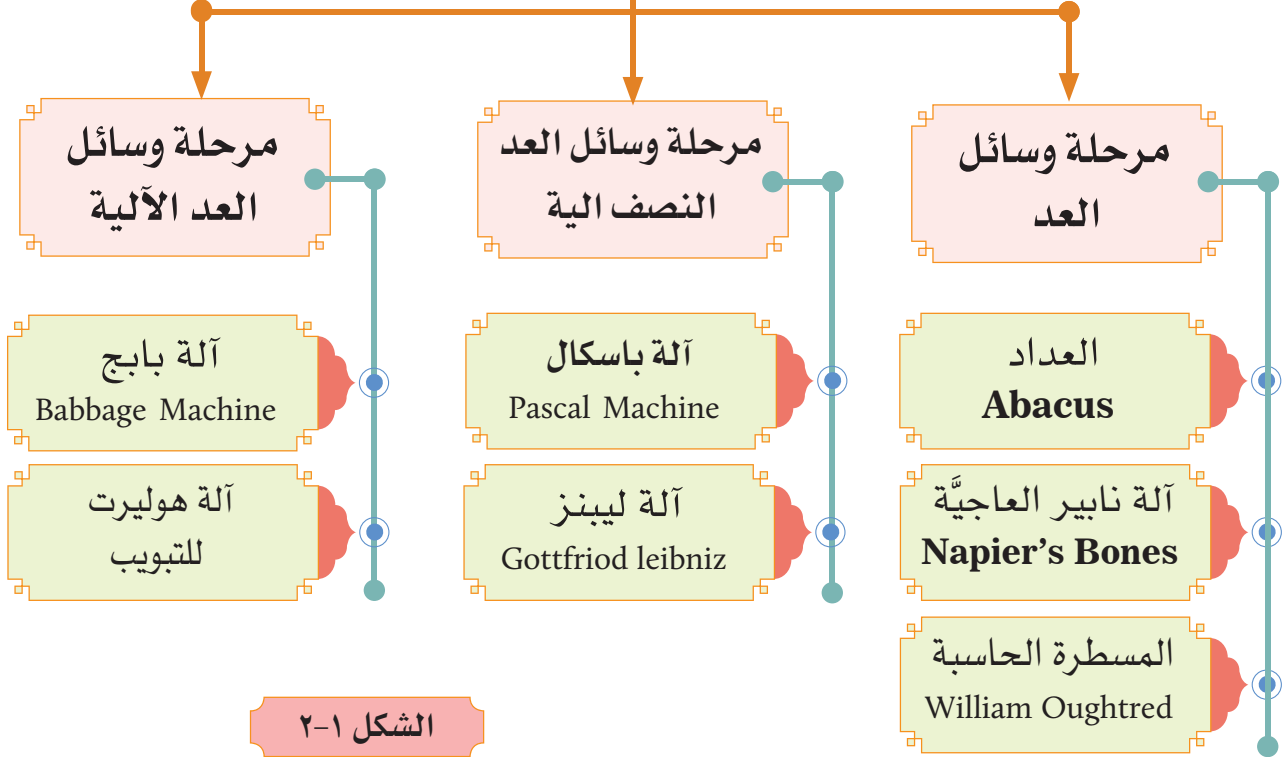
مرحلة وسائل العد

مرحلة وسائل العد النصف الية

مرحلة وسائل العد الآلية

العداد
Abacus

آلة نابير العاجيَّة
Napier's Bones

المسطرة الحاسبة
William Oughtred

آلة باسكال
Pascal Machine

آلة ليبنز
Gottfriod leibniz

آلة بابج
Babbage Machine

آلة هوليرت للتبويب

الشكل ١-٢